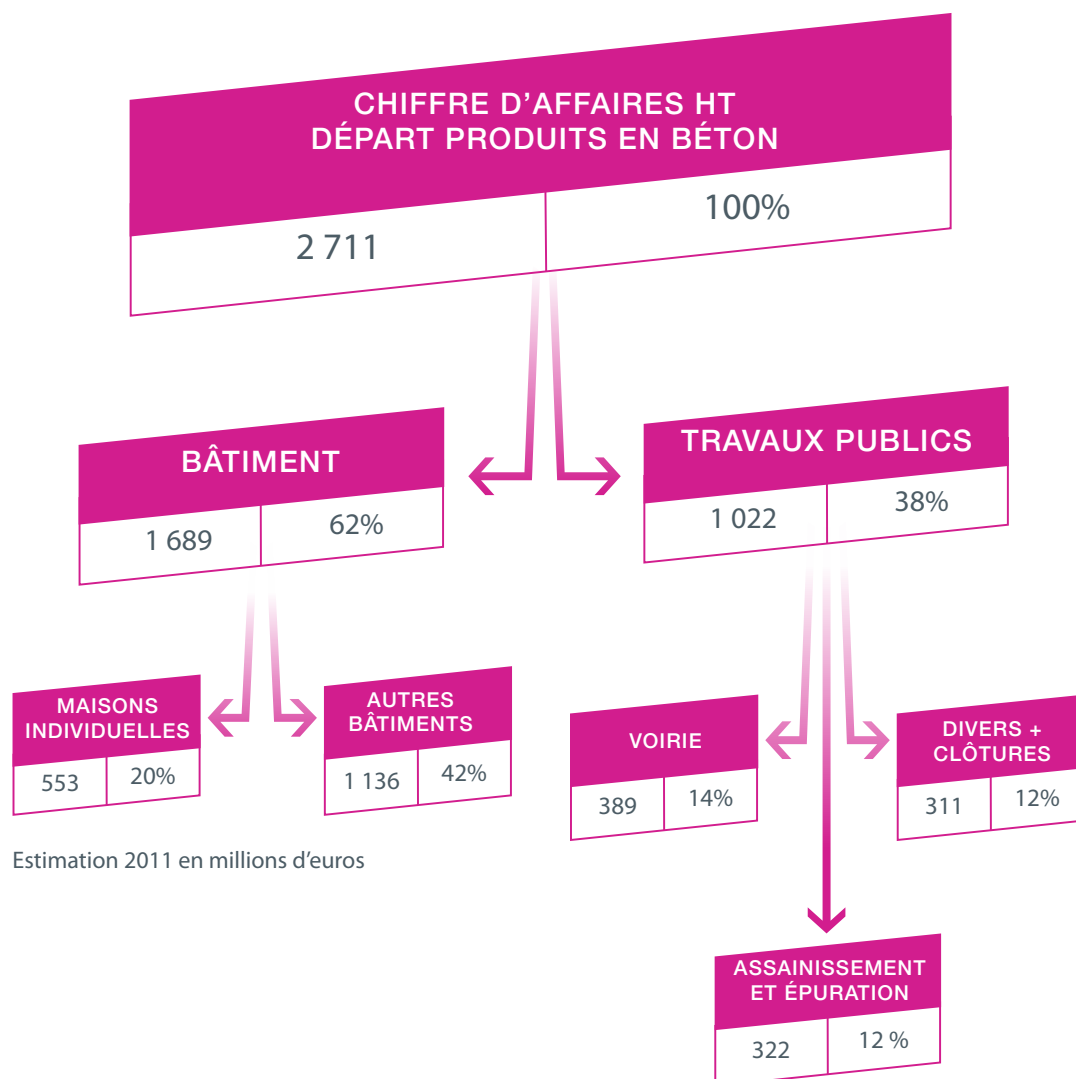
CHIFFRE D'AFFAIRES HT
DÉPART PRODUITS EN BÉTON

2 711 | 100%

BÂTIMENT

1 689 | 62%

TRAVAUX PUBLICS

1 022 | 38%

MAISONS INDIVIDUELLES

553 | 20%

AUTRES BÂTIMENTS

1 136 | 42%

VOIRIE

389 | 14%

DIVERS + CLÔTURES

311 | 12%

ASSAINISSEMENT ET ÉPURATION

322 | 12 %

Estimation 2011 en millions d'euros